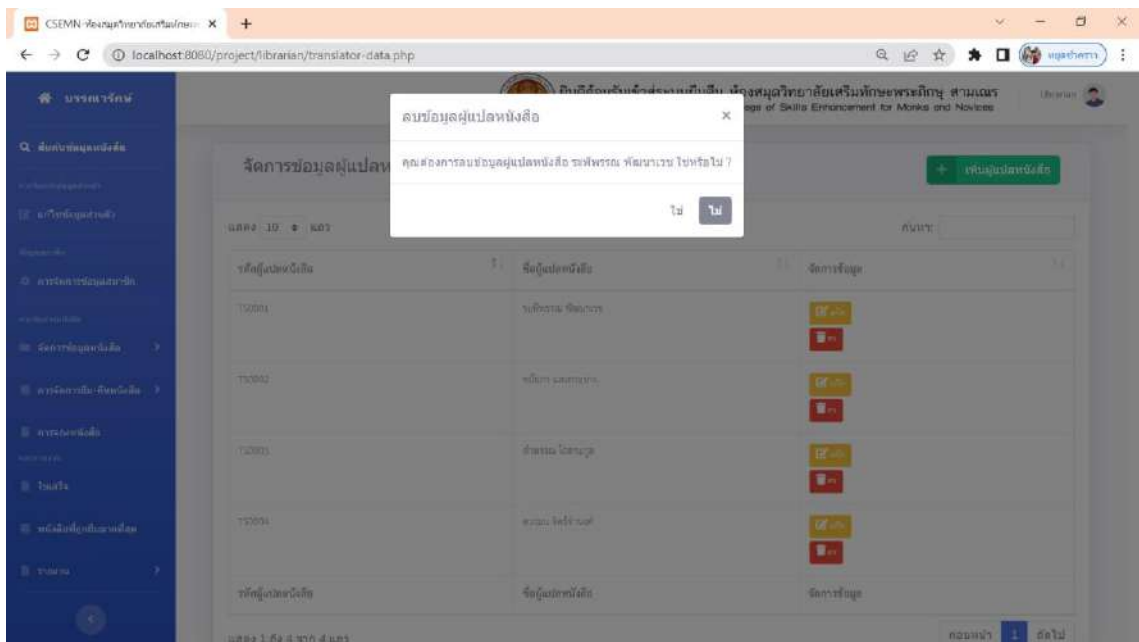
CSEMN-ห้องสมุดวิทยาลัยเสริมทักษะ ×

localhost:8080/project/librarian/translator-data.php

บรรณารักษ์

ยินดีต้อนรับเข้าสู่ระบบยืมคืน ห้องสมุดวิทยาลัยเสริมทักษะพระภิกษุ สามเณร

College of Skills Enhancement for Monks and Novices

Librarian

ลบข้อมูลผู้แปลหนังสือ ×

คุณต้องการลบข้อมูลผู้แปลหนังสือ ระพีพรรณ พัฒนาเวช ใช่หรือไม่ ?

ใช่ ไม่

จัดการข้อมูลผู้แปลห

เพิ่มผู้แปลหนังสือ

แสดง 10 แถว

ค้นหา:

| รหัสผู้แปลหนังสือ | ชื่อผู้แปลหนังสือ | จัดการข้อมูล |
|---|---|---|
| TS0001 | ระพีพรรณ พัฒนาเวช | |
| TS0002 | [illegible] | |
| TS0003 | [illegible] | |
| TS0004 | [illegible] | |
| รหัสผู้แปลหนังสือ | ชื่อผู้แปลหนังสือ | จัดการข้อมูล |

แสดง 1 ถึง 4 จาก 4 แถว

ก่อนหน้า 1 ถัดไป

ค้นหาข้อมูลหนังสือ

แก้ไขข้อมูลส่วนตัว

การจัดการข้อมูลสมาชิก

จัดการข้อมูลหนังสือ

การจัดการยืม-คืนหนังสือ

การจองหนังสือ

ใบเสร็จ

หนังสือที่ถูกยืมมากที่สุด

รายงาน